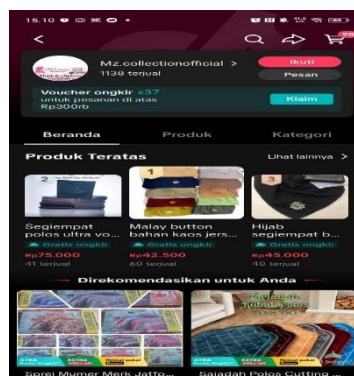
15.10

Mz.collectionofficial >
1139 terjual

Ikuti

Pesan

Voucher ongkir x37
untuk pesanan di atas Rp300rb

Klaim

Beranda

Produk

Kategori

Produk Teratas

Lihat lainnya >

2

Segiempat polos ultra vo...
Gratis ongkir
Rp75.000
41 terjual

1

Malay button bahan kaos jers...
Gratis ongkir
Rp42.500
60 terjual

3

Hijab segiempat b...
Gratis ongkir
Rp45.000
40 terjual

Direkomendasikan untuk Anda

Sorei Mumer Merk Jaffe...

Sajadah Polos Cutting ...